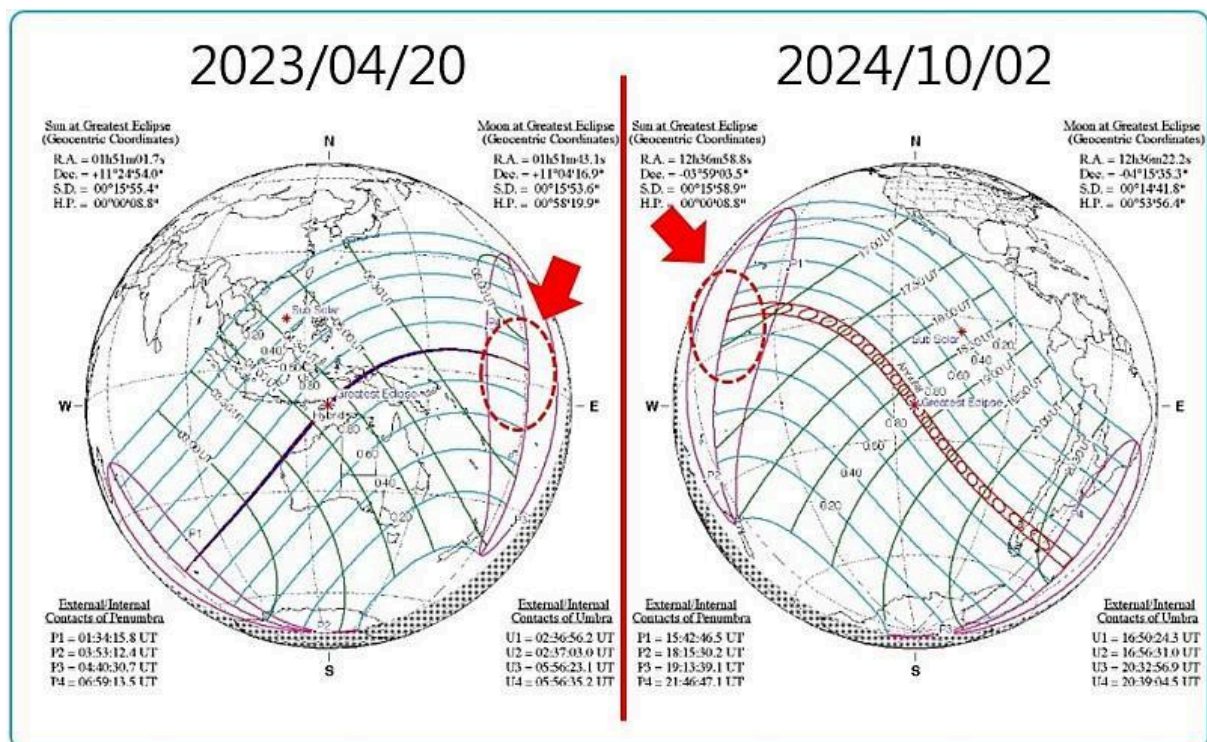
2023/04/20

Sun at Greatest Eclipse
(Geocentric Coordinates)
R.A. = 01h51m01.7s
Dec. = +11°24'54.0"
S.D. = 00°15'55.4"
H.P. = 00°00'08.8"

Moon at Greatest Eclipse
(Geocentric Coordinates)
R.A. = 01h51m43.1s
Dec. = +11°04'16.9"
S.D. = 00°15'53.6"
H.P. = 00°58'19.9"

N
W
E
S

Sub Solar
Greatest Eclipse
Hybrid
P1
P2
P3
0.20
0.40
0.60
0.80

External/Internal
Contacts of Penumbra
P1 = 01:34:15.8 UT
P2 = 03:53:12.4 UT
P3 = 04:40:30.7 UT
P4 = 06:59:13.5 UT

External/Internal
Contacts of Umbra
U1 = 02:36:56.2 UT
U2 = 02:37:03.0 UT
U3 = 05:56:23.1 UT
U4 = 05:56:35.2 UT

2024/10/02

Sun at Greatest Eclipse
(Geocentric Coordinates)
R.A. = 12h36m58.8s
Dec. = -03°59'03.5"
S.D. = 00°15'58.9"
H.P. = 00°00'08.8"

Moon at Greatest Eclipse
(Geocentric Coordinates)
R.A. = 12h36m22.2s
Dec. = -04°15'35.3"
S.D. = 00°14'41.8"
H.P. = 00°53'56.4"

N
W
E
S

17:00 UT
17:30 UT
18:00 UT
18:30 UT
19:00 UT
19:30 UT
20:00 UT
Sub Solar
Annular
Greatest Eclipse
P1
P2
P3
P4
0.20
0.40
0.60
0.80

External/Internal
Contacts of Penumbra
P1 = 15:42:46.5 UT
P2 = 18:15:30.2 UT
P3 = 19:13:39.1 UT
P4 = 21:46:47.1 UT

External/Internal
Contacts of Umbra
U1 = 16:50:24.3 UT
U2 = 16:56:31.0 UT
U3 = 20:32:56.9 UT
U4 = 20:39:04.5 UT